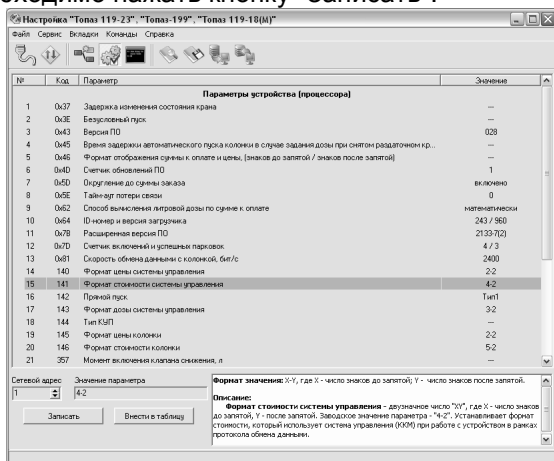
обходимо нажать кнопку "Записать".

Настройка "Топаз 119-23", "Топаз-199", "Топаз 119-18(М)"

Файл Сервис Вкладки Команды Справка

| № | Код | Параметр | Значение |
|---|---|---|---|
| | | Параметры устройства (процессора) | |
| 1 | 0x37 | Задержка изменения состояния крана | – |
| 2 | 0x3E | Безусловный пуск | – |
| 3 | 0x43 | Версия ПО | 028 |
| 4 | 0x45 | Время задержки автоматического пуска колонки в случае задания дозы при снятом раздаточном кр... | – |
| 5 | 0x46 | Формат отображения суммы к оплате и цены, (знаков до запятой / знаков после запятой) | – |
| 6 | 0x4D | Счетчик обновлений ПО | 1 |
| 7 | 0x5D | Округление до суммы заказа | включено |
| 8 | 0x5E | Тайм-аут потери связи | 0 |
| 9 | 0x62 | Способ вычисления литровой дозы по сумме к оплате | математически |
| 10 | 0x64 | ID-номер и версия загрузчика | 243 / 960 |
| 11 | 0x78 | Расширенная версия ПО | 2133-7(2) |
| 12 | 0x7D | Счетчик включений и успешных парковок | 4 / 3 |
| 13 | 0x81 | Скорость обмена данными с колонкой, бит/с | 2400 |
| 14 | 140 | Формат цены системы управления | 2-2 |
| 15 | 141 | Формат стоимости системы управления | 4-2 |
| 16 | 142 | Прямой пуск | Тип1 |
| 17 | 143 | Формат дозы системы управления | 3-2 |
| 18 | 144 | Тип КУП | – |
| 19 | 145 | Формат цены колонки | 2-2 |
| 20 | 146 | Формат стоимости колонки | 5-2 |
| 21 | 357 | Момент включения клапана снижения, л | – |

Сетевой адрес
1

Значение параметра
4-2

Записать

Внести в таблицу

Формат значения: X-Y, где X - число знаков до запятой; Y - число знаков после запятой.

Описание:
Формат стоимости системы управления - двузначное число "XY", где X - число знаков до запятой, Y - после запятой. Заводское значение параметра - "4-2". Устанавливает формат стоимости, который использует система управления (ККМ) при работе с устройством в рамках протокола обмена данными.